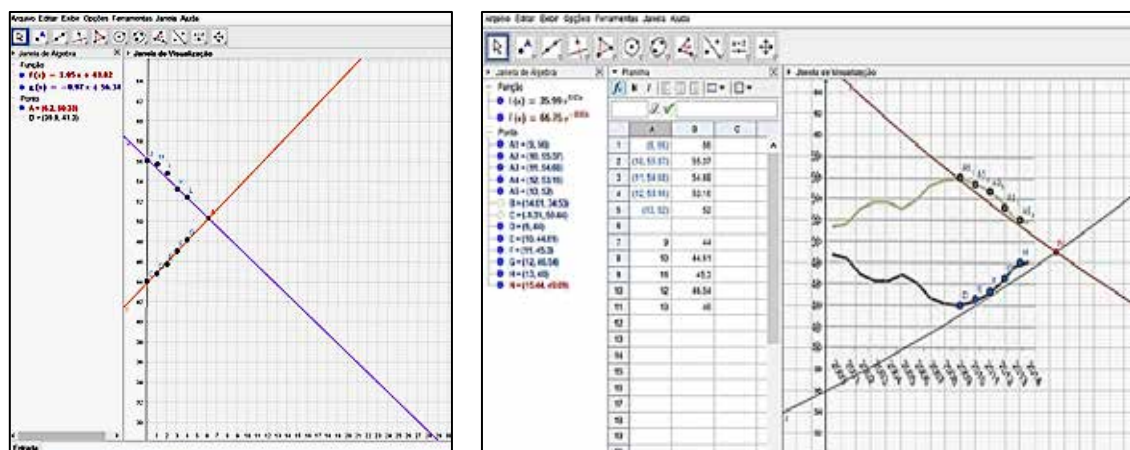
Arquivo Editar Exibir Opções Ferramentas Janela Ajuda

Janela de Álgebra
Janela de Visualização

Função
● f(x) = 3.95x + 43.82
● g(x) = −0.97x + 56.34

Ponto
● A = (6.2, 50.38)
D = (20.8, 41.3)

1 2 3 4 5 6 7 8 9 10 11 12 13 14 15 16 17 18 19 20 21 22 23 24 25 26 27 28 29 30

Entrada

Arquivo Editar Exibir Opções Ferramentas Janela Ajuda

Janela de Álgebra
Planilha
Janela de Visualização

Função
● f(x) = 35.99 $e^{0.07x}$
● f(x) = 66.75 $e^{-0.03x}$

Ponto
● A1 = (8, 56)
● A2 = (10, 55.37)
● A3 = (11, 54.88)
● A4 = (12, 53.16)
● A5 = (13, 52)
B = (14.01, 34.53)
C = (4.31, 50.44)
● D = (8, 44)
● E = (10, 44.61)
● F = (11, 45.3)
● G = (12, 46.54)
● H = (13, 48)
● N = (15.44, 49.09)

| | A | B | C |
|---|---|---|---|
| 1 | (8, 56) | 56 | |
| 2 | (10, 55.37) | 55.37 | |
| 3 | (11, 54.88) | 54.88 | |
| 4 | (12, 53.16) | 53.16 | |
| 5 | (13, 52) | 52 | |
| 6 | | | |
| 7 | 8 | 44 | |
| 8 | 10 | 44.61 | |
| 9 | 11 | 45.3 | |
| 10 | 12 | 46.54 | |
| 11 | 13 | 48 | |
| 12 | | | |
| 13 | | | |
| 14 | | | |
| 15 | | | |
| 16 | | | |
| 17 | | | |
| 18 | | | |
| 19 | | | |